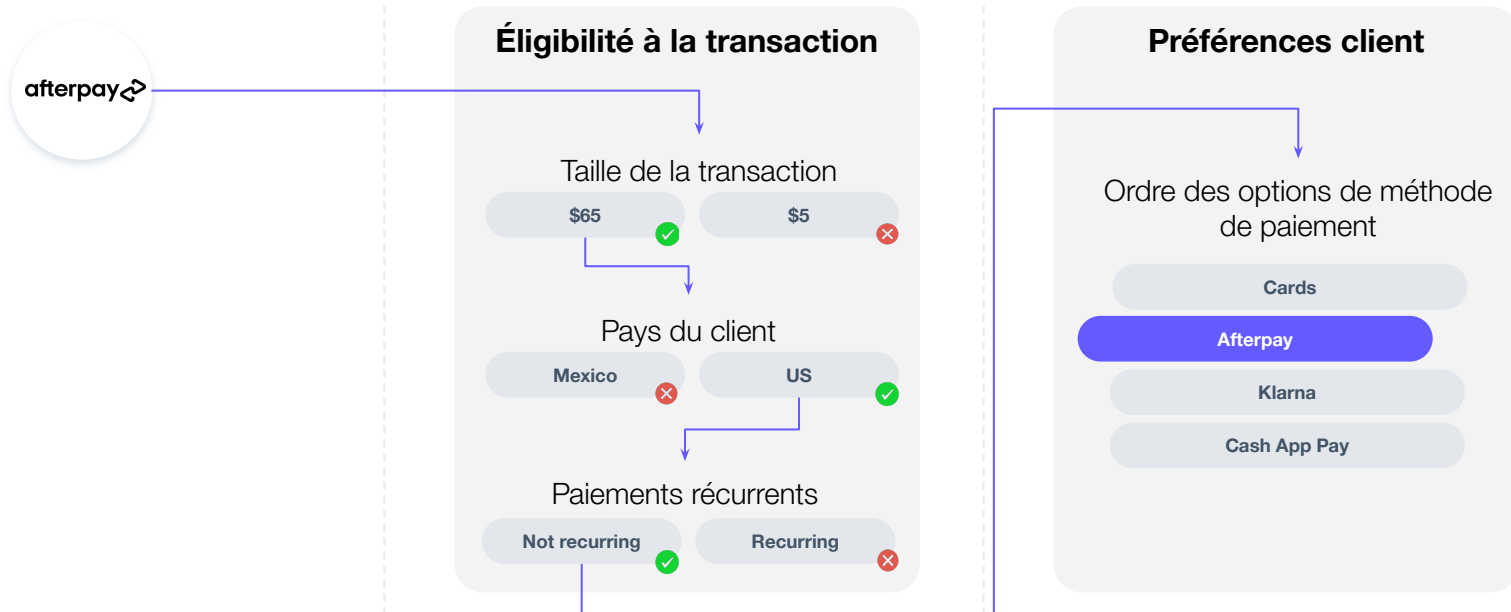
afterpay

Éligibilité à la transaction

Taille de la transaction

$65

$5

Pays du client

Mexico

US

Paiements récurrents

Not recurring

Recurring

Préférences client

Ordre des options de méthode de paiement

Cards

Afterpay

Klarna

Cash App Pay